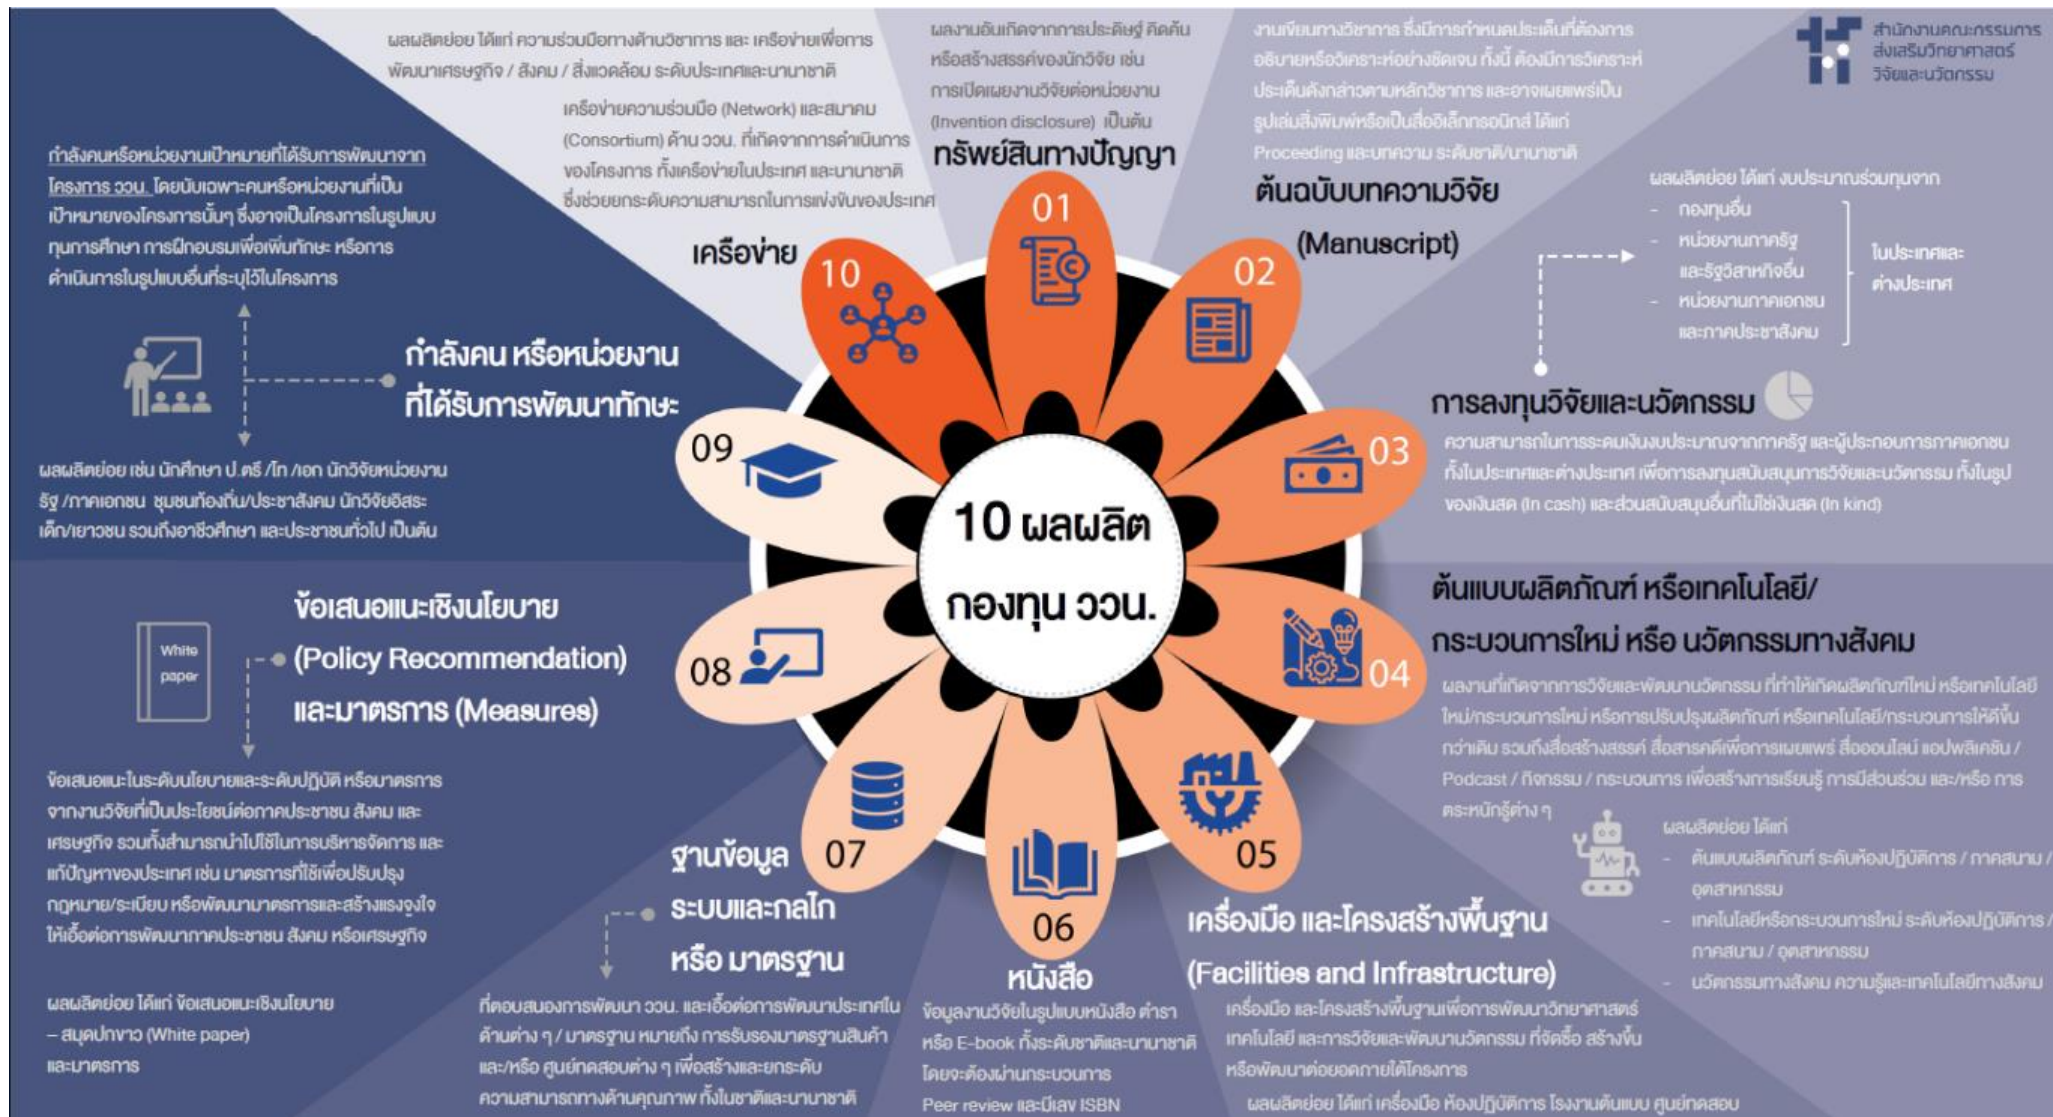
สำนักงานคณะกรรมการส่งเสริมวิทยาศาสตร์ วิจัยและนวัตกรรม

10 ผลผลิต กองทุน ววน.

ผลผลิตย่อย ได้แก่ ความร่วมมือทางด้านวิชาการ และ เครือข่ายเพื่อการพัฒนาเศรษฐกิจ / สังคม / สิ่งแวดล้อม ระดับประเทศและนานาชาติ

เครือข่ายความร่วมมือ (Network) และสมาคม (Consortium) ด้าน ววน. ที่เกิดจากการดำเนินการของโครงการ ทั้งเครือข่ายในประเทศ และนานาชาติ ซึ่งช่วยยกระดับความสามารถในการแข่งขันของประเทศ

10 เครือข่าย

ผลงานอันเกิดจากการประดิษฐ์ คิดค้น หรือสร้างสรรค์ของนักวิจัย เช่น การเปิดเผยงานวิจัยต่อหน่วยงาน (Invention disclosure) เป็นต้น

01 ทรัพย์สินทางปัญญา

งานเขียนทางวิชาการ ซึ่งมีการกำหนดประเด็นที่ต้องการอธิบายหรือวิเคราะห์อย่างชัดเจน ทั้งนี้ ต้องมีการวิเคราะห์ประเด็นดังกล่าวตามหลักวิชาการ และอาจเผยแพร่เป็นรูปเล่มสิ่งพิมพ์หรือเป็นสื่ออิเล็กทรอนิกส์ ได้แก่ Proceeding และบทความ ระดับชาติ/นานาชาติ

02 ต้นฉบับบทความวิจัย (Manuscript)

ผลผลิตย่อย ได้แก่ งบประมาณร่วมทุนจาก
- กองทุนอื่น
- หน่วยงานภาครัฐ และรัฐวิสาหกิจอื่น
- หน่วยงานภาคเอกชน และภาคประชาสังคม
ในประเทศและต่างประเทศ

03 การลงทุนวิจัยและนวัตกรรม

ความสามารถในการระดมเงินงบประมาณจากภาครัฐ และผู้ประกอบการภาคเอกชน ทั้งในประเทศและต่างประเทศ เพื่อการลงทุนสนับสนุนการวิจัยและนวัตกรรม ทั้งในรูปของเงินสด (In cash) และส่วนสนับสนุนอื่นที่ไม่ใช่เงินสด (In kind)

04 ต้นแบบผลิตภัณฑ์ หรือเทคโนโลยี/กระบวนการใหม่ หรือ นวัตกรรมทางสังคม

ผลงานที่เกิดจากการวิจัยและพัฒนานวัตกรรม ที่ทำให้เกิดผลิตภัณฑ์ใหม่ หรือเทคโนโลยีใหม่/กระบวนการใหม่ หรือการปรับปรุงผลิตภัณฑ์ หรือเทคโนโลยี/กระบวนการให้ดีขึ้นกว่าเดิม รวมถึงสื่อสร้างสรรค์ สื่อสารคดีเพื่อการเผยแพร่ สื่อออนไลน์ แอปพลิเคชัน / Podcast / กิจกรรม / กระบวนการ เพื่อสร้างการเรียนรู้ การมีส่วนร่วม และ/หรือ การตระหนักรู้ต่าง ๆ

ผลผลิตย่อย ได้แก่
- ต้นแบบผลิตภัณฑ์ ระดับห้องปฏิบัติการ / ภาคสนาม / อุตสาหกรรม
- เทคโนโลยีหรือกระบวนการใหม่ ระดับห้องปฏิบัติการ / ภาคสนาม / อุตสาหกรรม
- นวัตกรรมทางสังคม ความรู้และเทคโนโลยีทางสังคม

05 เครื่องมือ และโครงสร้างพื้นฐาน (Facilities and Infrastructure)

เครื่องมือ และโครงสร้างพื้นฐานเพื่อการพัฒนาวิทยาศาสตร์ เทคโนโลยี และการวิจัยและพัฒนานวัตกรรม ที่จัดซื้อ สร้างขึ้น หรือพัฒนาต่อยอดภายใต้โครงการ

ผลผลิตย่อย ได้แก่ เครื่องมือ ห้องปฏิบัติการ โรงงานต้นแบบ ศูนย์ทดสอบ

06 หนังสือ

ข้อมูลงานวิจัยในรูปแบบหนังสือ ตำรา หรือ E-book ทั้งระดับชาติและนานาชาติ โดยจะต้องผ่านกระบวนการ Peer review และมีเลข ISBN

07 ฐานข้อมูล ระบบและกลไก หรือ มาตรฐาน

ที่ตอบสนองการพัฒนา ววน. และเอื้อต่อการพัฒนาประเทศในด้านต่าง ๆ / มาตรฐาน หมายถึง การรับรองมาตรฐานสินค้า และ/หรือ ศูนย์ทดสอบต่าง ๆ เพื่อสร้างและยกระดับความสามารถทางด้านคุณภาพ ทั้งในชาติและนานาชาติ

08 ข้อเสนอแนะเชิงนโยบาย (Policy Recommendation) และมาตรการ (Measures)

White paper

ข้อเสนอแนะในระดับนโยบายและระดับปฏิบัติ หรือมาตรการจากงานวิจัยที่เป็นประโยชน์ต่อภาคประชาชน สังคม และเศรษฐกิจ รวมทั้งสามารถนำไปใช้ในการบริหารจัดการ และแก้ปัญหาของประเทศ เช่น มาตรการที่ใช้เพื่อปรับปรุงกฎหมาย/ระเบียบ หรือพัฒนามาตรการและสร้างแรงจูงใจให้เอื้อต่อการพัฒนาภาคประชาชน สังคม หรือเศรษฐกิจ

ผลผลิตย่อย ได้แก่ ข้อเสนอแนะเชิงนโยบาย – สมุดปกขาว (White paper) และมาตรการ

09 กำลังคน หรือหน่วยงาน ที่ได้รับการพัฒนาทักษะ

กำลังคนหรือหน่วยงานเป้าหมายที่ได้รับการพัฒนาจากโครงการ ววน. โดยนับเฉพาะคนหรือหน่วยงานที่เป็นเป้าหมายของโครงการนั้นๆ ซึ่งอาจเป็นโครงการในรูปแบบทุนการศึกษา การฝึกอบรมเพื่อเพิ่มทักษะ หรือการดำเนินการในรูปแบบอื่นที่ระบุไว้ในโครงการ

ผลผลิตย่อย เช่น นักศึกษา ป.ตรี /โท /เอก นักวิจัยหน่วยงานรัฐ /ภาคเอกชน ชุมชนท้องถิ่น/ประชาสังคม นักวิจัยอิสระ เด็ก/เยาวชน รวมถึงอาชีวศึกษา และประชาชนทั่วไป เป็นต้น